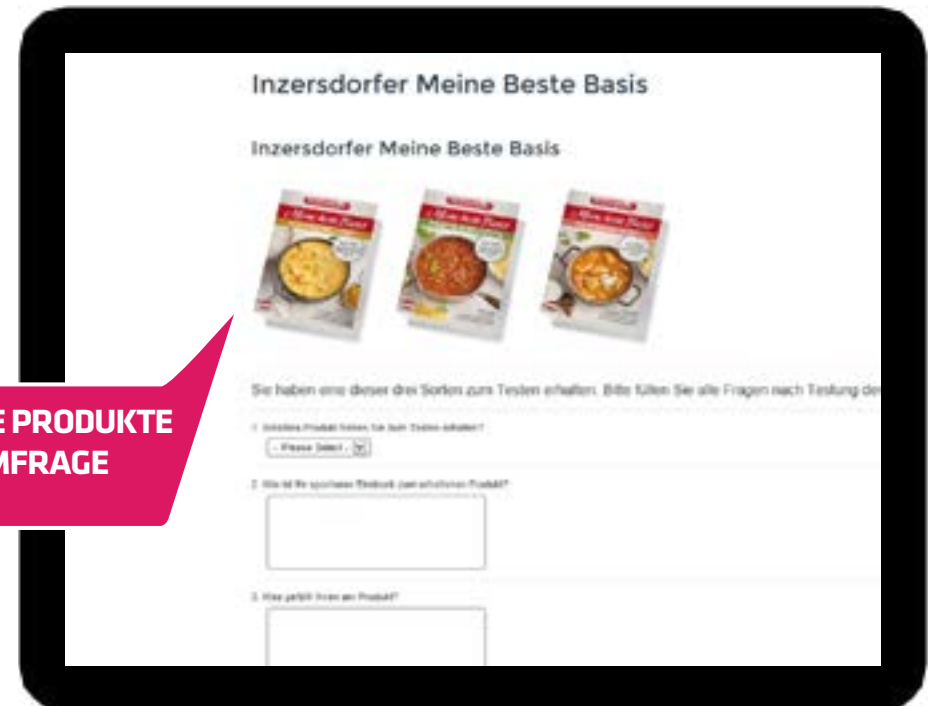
Inzersdorfer Meine Beste Basis

Inzersdorfer Meine Beste Basis

Sie haben eine dieser drei Sorten zum Testen erhalten. Bitte füllen Sie alle Fragen nach Testung de

1. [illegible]

- Please Select -

2. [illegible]

3. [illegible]

E PRODUKTE
MFRAGE